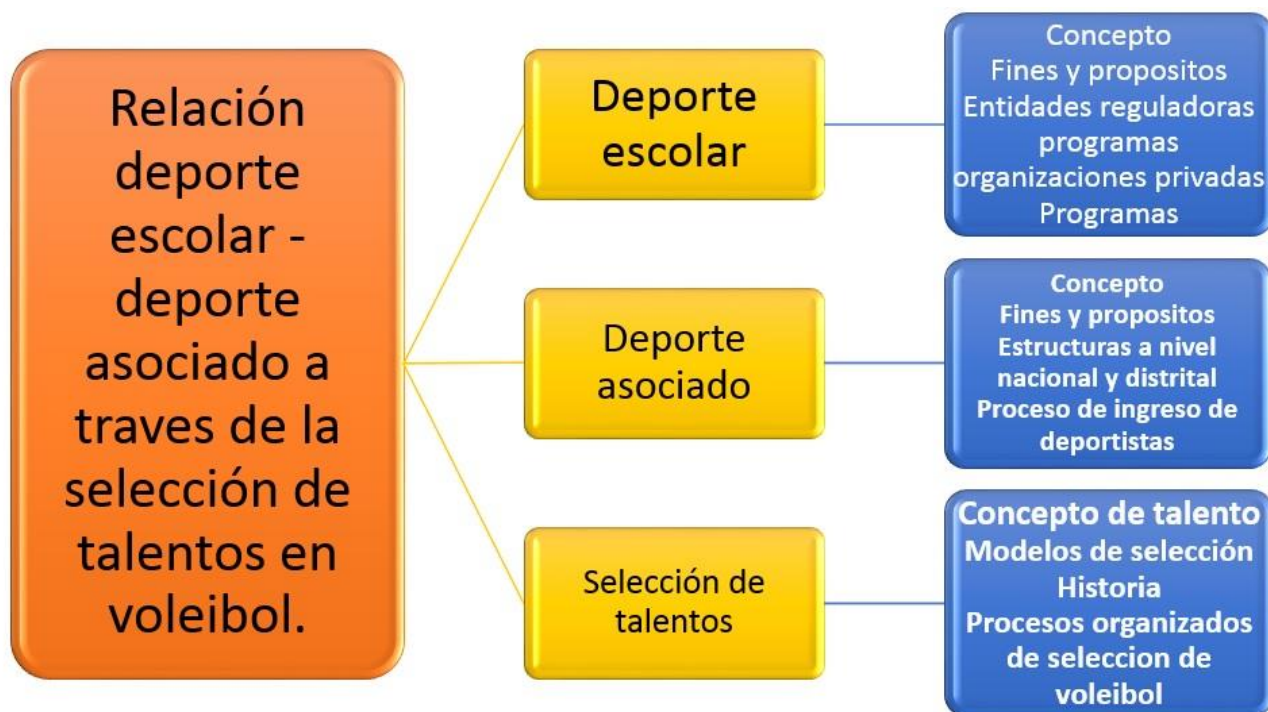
Relación deporte escolar - deporte asociado a traves de la selección de talentos en voleibol.

Deporte escolar

Concepto
Fines y propositos
Entidades reguladoras
programas
organizaciones privadas
Programas

Deporte asociado

Concepto
Fines y propositos
Estructuras a nivel nacional y distrital
Proceso de ingreso de deportistas

Selección de talentos

Concepto de talento
Modelos de selección
Historia
Procesos organizados de seleccion de voleibol